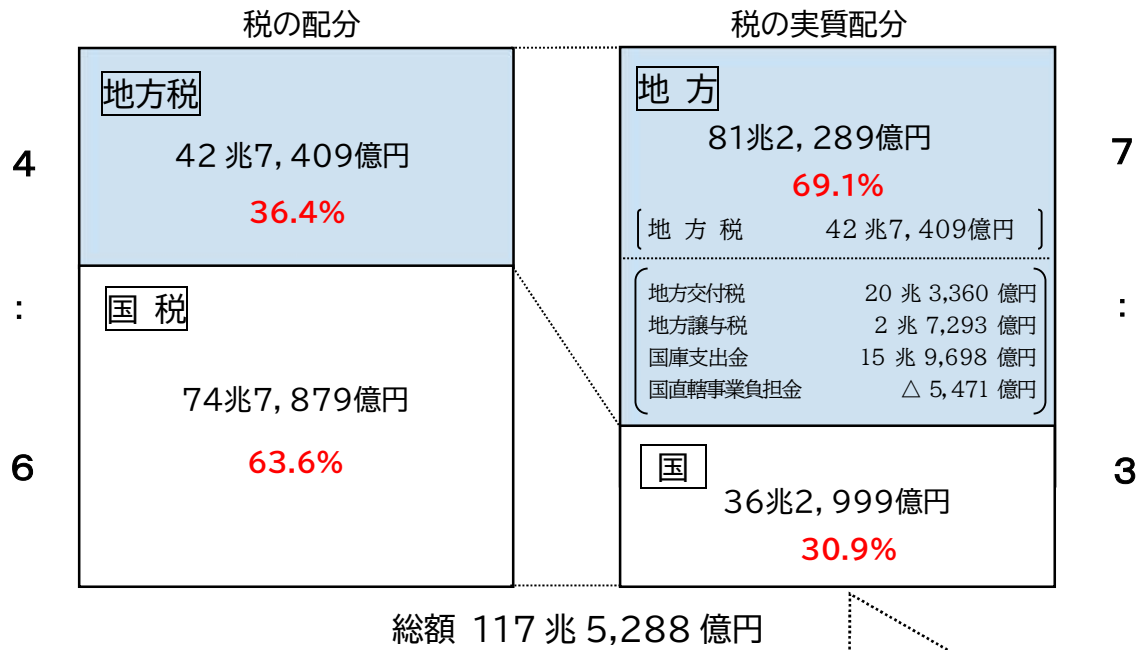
税の配分

地方税

42 兆7, 409億円

36.4%

国 税

74兆7, 879億円

63.6%

4

:

6

税の実質配分

地 方

81兆2, 289億円

69.1%

地 方 税 42 兆7, 409億円

| | |
|---|---|
| 地方交付税 | 20 兆 3,360 億円 |
| 地方譲与税 | 2 兆 7,293 億円 |
| 国庫支出金 | 15 兆 9,698 億円 |
| 国直轄事業負担金 | △ 5,471 億円 |

国

36兆2, 999億円

30.9%

7

:

3

総額 117 兆 5,288 億円